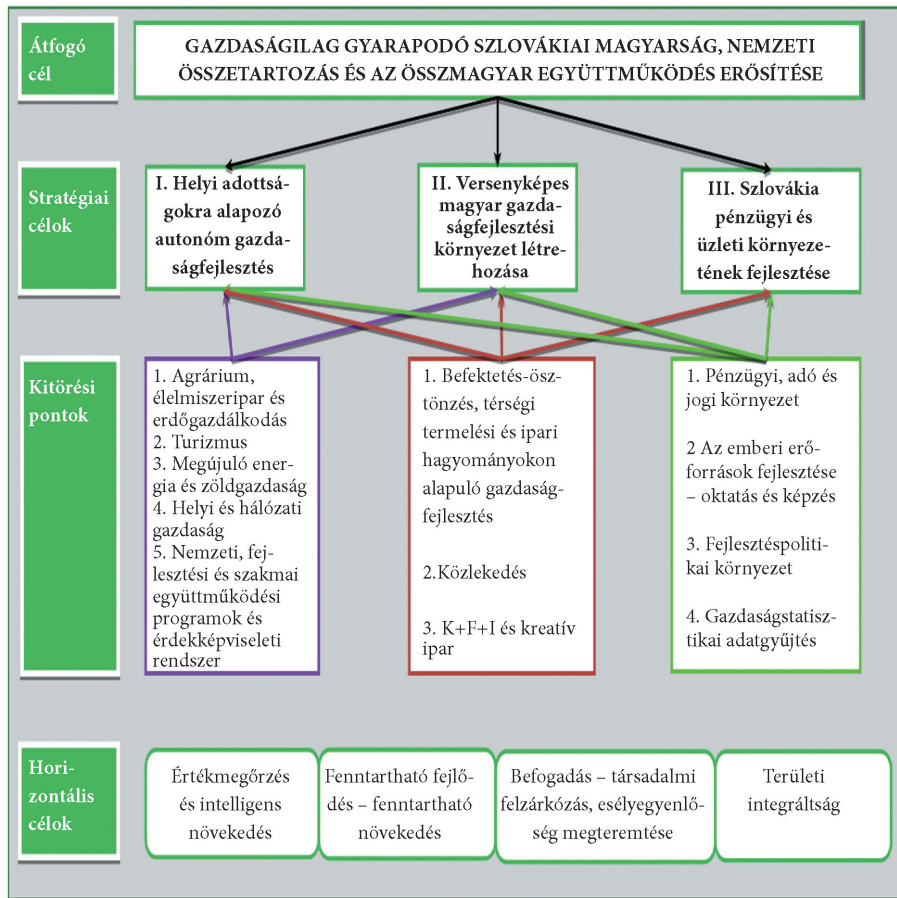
Átfogó cél

GAZDASÁGILAG GYARAPODÓ SZLOVÁKIAI MAGYARSÁG, NEMZETI ÖSSZETARTOZÁS ÉS AZ ÖSSZMAGYAR EGYÜTTMŰKÖDÉS ERŐSÍTÉSE

Stratégiai célok

I. Helyi adottságokra alapozó autonóm gazdaságfejlesztés

II. Versenyképes magyar gazdaságfejlesztési környezet létrehozása

III. Szlovákia pénzügyi és üzleti környezetének fejlesztése

Kitörési pontok

1. Agrárium, élelmiszeripar és erdőgazdálkodás
2. Turizmus
3. Megújuló energia és zöldgazdaság
4. Helyi és hálózati gazdaság
5. Nemzeti, fejlesztési és szakmai együttműködési programok és érdekképviseleti rendszer

1. Befektetés-ösztönzés, térségi termelési és ipari hagyományokon alapuló gazdaságfejlesztés

2.Közlekedés

3. K+F+I és kreatív ipar

1. Pénzügyi, adó és jogi környezet

2 Az emberi erőforrások fejlesztése – oktatás és képzés

3. Fejlesztéspolitikai környezet

4. Gazdaságstatisztikai adatgyűjtés

Horizontális célok

Értékmegőrzés és intelligens növekedés

Fenntartható fejlődés – fenntartható növekedés

Befogadás – társadalmi felzárkózás, esélyegyenlőség megteremtése

Területi integráltság